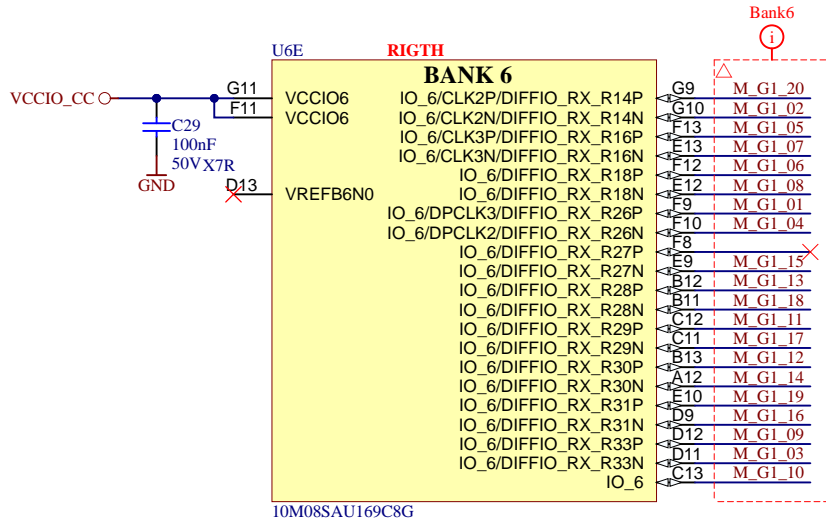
Bank6

U6E RIGTH

BANK 6

VCCIO_CC

G11 VCCIO6
F11 VCCIO6

C29
100nF
50V X7R

GND

D13 VREFB6N0

| Pin | Function | Net |
|---|---|---|
| G9 | IO_6/CLK2P/DIFFIO_RX_R14P | M_G1_20 |
| G10 | IO_6/CLK2N/DIFFIO_RX_R14N | M_G1_02 |
| F13 | IO_6/CLK3P/DIFFIO_RX_R16P | M_G1_05 |
| E13 | IO_6/CLK3N/DIFFIO_RX_R16N | M_G1_07 |
| F12 | IO_6/DIFFIO_RX_R18P | M_G1_06 |
| E12 | IO_6/DIFFIO_RX_R18N | M_G1_08 |
| F9 | IO_6/DPCLK3/DIFFIO_RX_R26P | M_G1_01 |
| F10 | IO_6/DPCLK2/DIFFIO_RX_R26N | M_G1_04 |
| F8 | IO_6/DIFFIO_RX_R27P | |
| E9 | IO_6/DIFFIO_RX_R27N | M_G1_15 |
| B12 | IO_6/DIFFIO_RX_R28P | M_G1_13 |
| B11 | IO_6/DIFFIO_RX_R28N | M_G1_18 |
| C12 | IO_6/DIFFIO_RX_R29P | M_G1_11 |
| C11 | IO_6/DIFFIO_RX_R29N | M_G1_17 |
| B13 | IO_6/DIFFIO_RX_R30P | M_G1_12 |
| A12 | IO_6/DIFFIO_RX_R30N | M_G1_14 |
| E10 | IO_6/DIFFIO_RX_R31P | M_G1_19 |
| D9 | IO_6/DIFFIO_RX_R31N | M_G1_16 |
| D12 | IO_6/DIFFIO_RX_R33P | M_G1_09 |
| D11 | IO_6/DIFFIO_RX_R33N | M_G1_03 |
| C13 | IO_6 | M_G1_10 |

10M08SAU169C8G